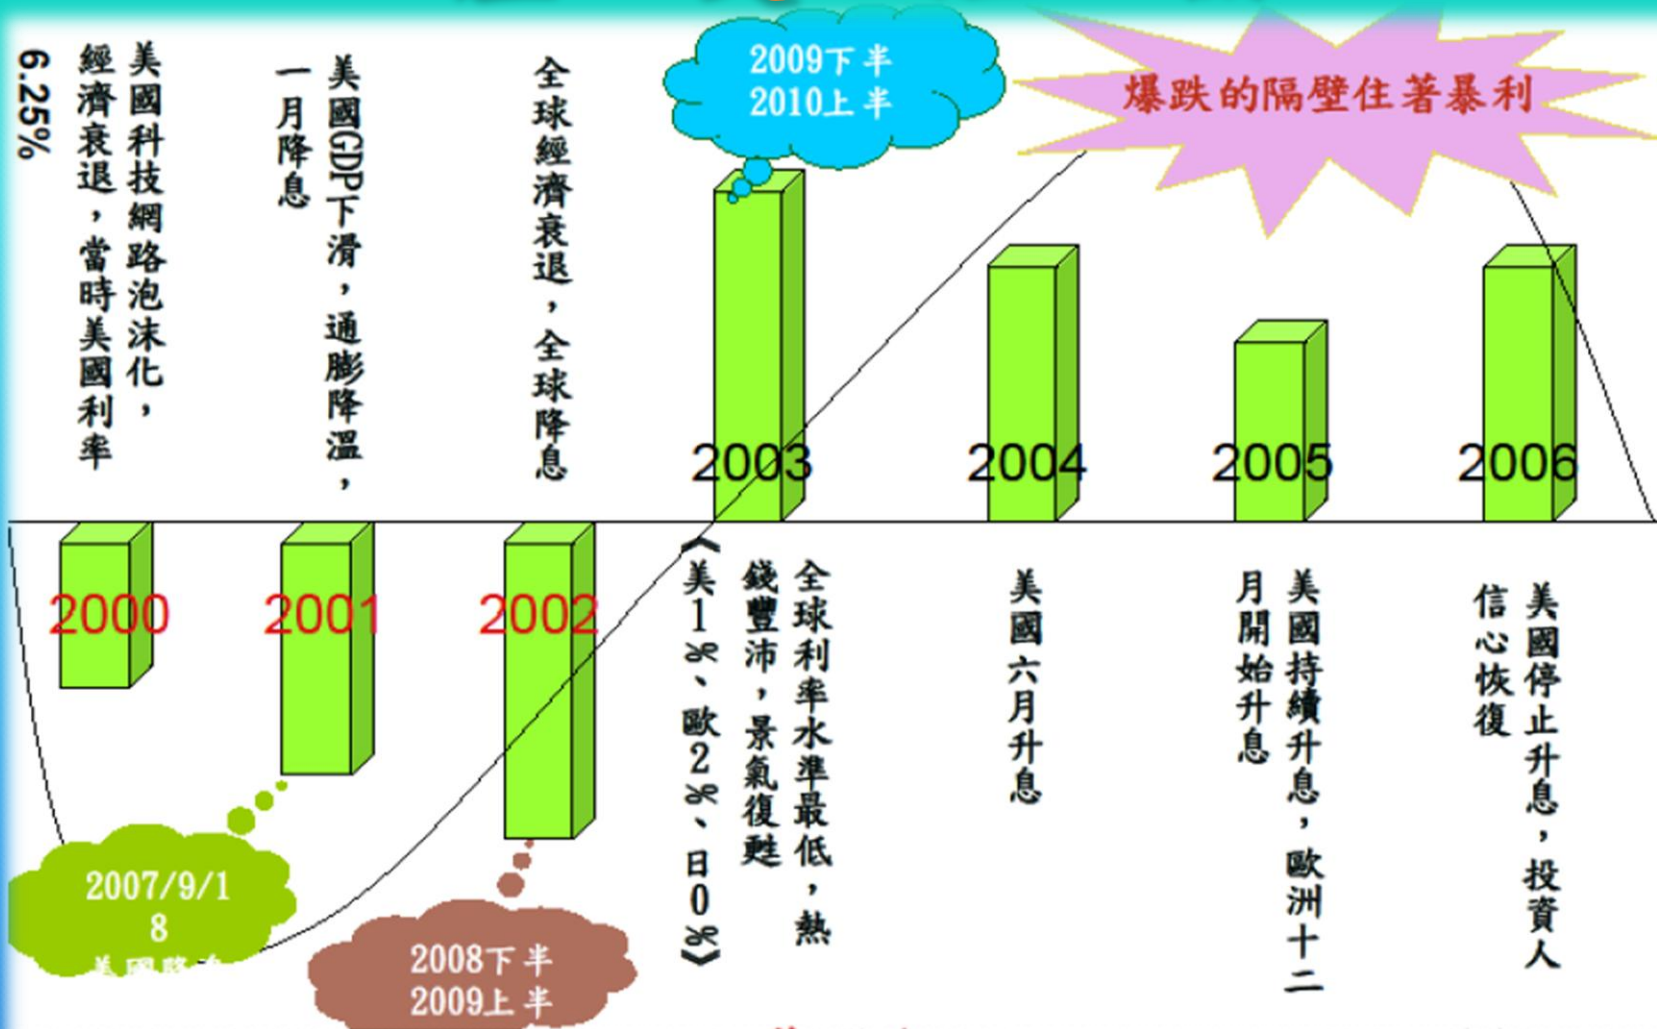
美國科技網路泡沫化，經濟衰退，當時美國利率6.25%

美國GDP下滑，通膨降溫，一月降息

全球經濟衰退，全球降息

2009下半
2010上半

爆跌的隔壁住著暴利

2003

2004

2005

2006

2000

2001

2002

全球利率水準最低，熱錢豐沛，景氣復甦
〈美1%、歐2%、日0%〉

美國六月升息

美國持續升息，歐洲十二月開始升息

美國停止升息，投資人信心恢復

2007/9/18
美國降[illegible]

2008下半
2009上半